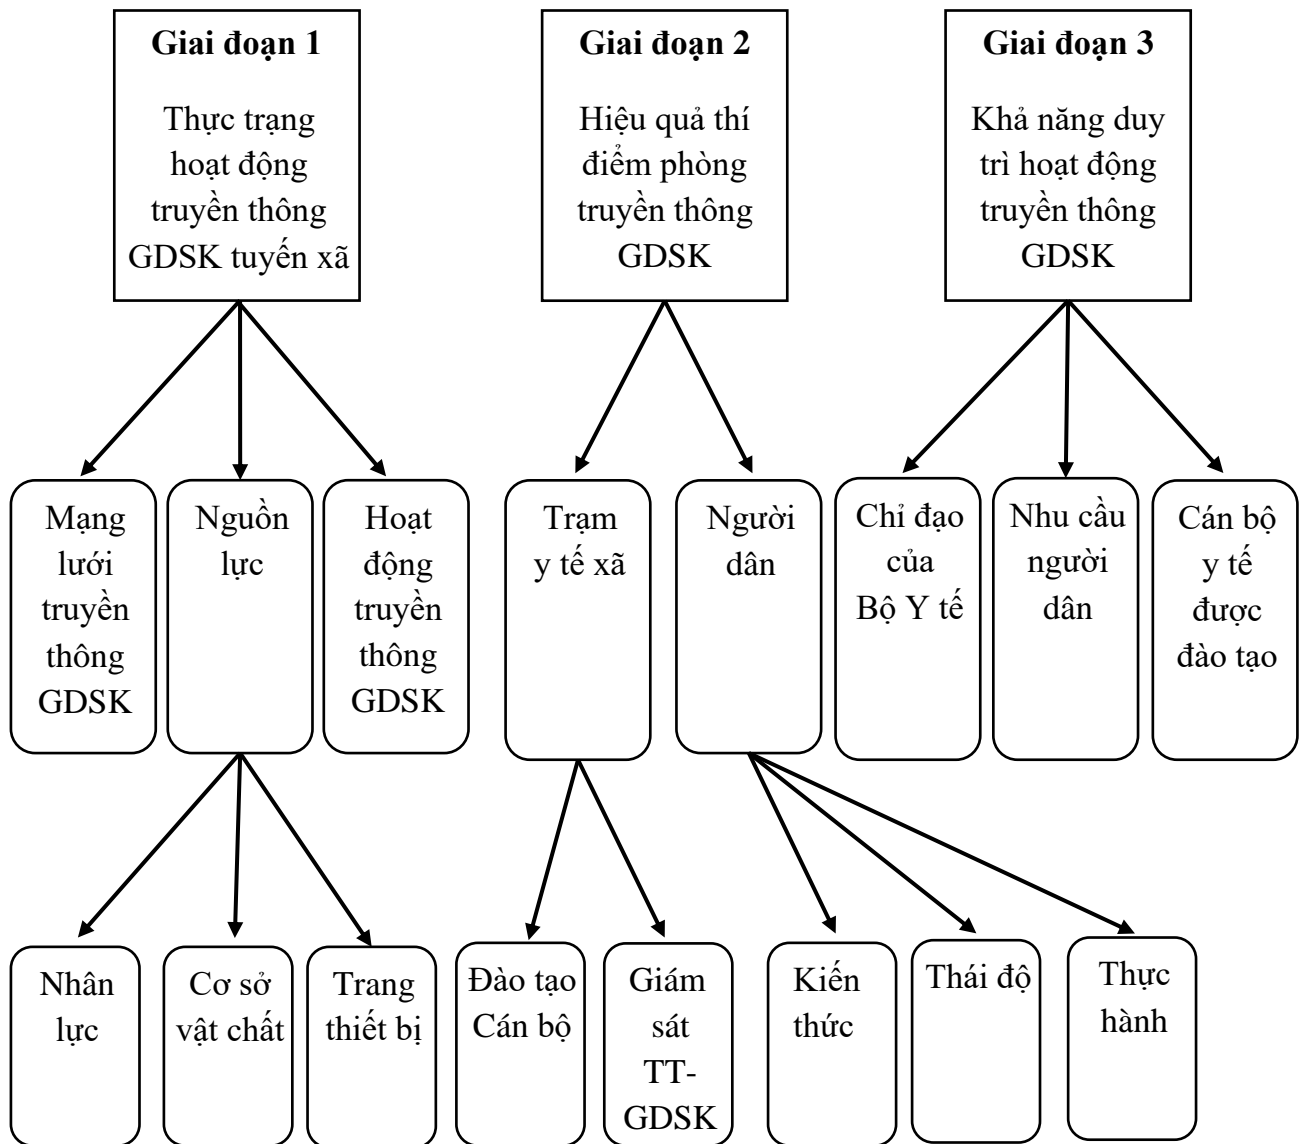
Giai đoạn 1

Thực trạng hoạt động truyền thông GDSK tuyến xã

Giai đoạn 2

Hiệu quả thí điểm phòng truyền thông GDSK

Giai đoạn 3

Khả năng duy trì hoạt động truyền thông GDSK

Mạng lưới truyền thông GDSK

Nguồn lực

Hoạt động truyền thông GDSK

Trạm y tế xã

Người dân

Chỉ đạo của Bộ Y tế

Nhu cầu người dân

Cán bộ y tế được đào tạo

Nhân lực

Cơ sở vật chất

Trang thiết bị

Đào tạo Cán bộ

Giám sát TT-GDSK

Kiến thức

Thái độ

Thực hành